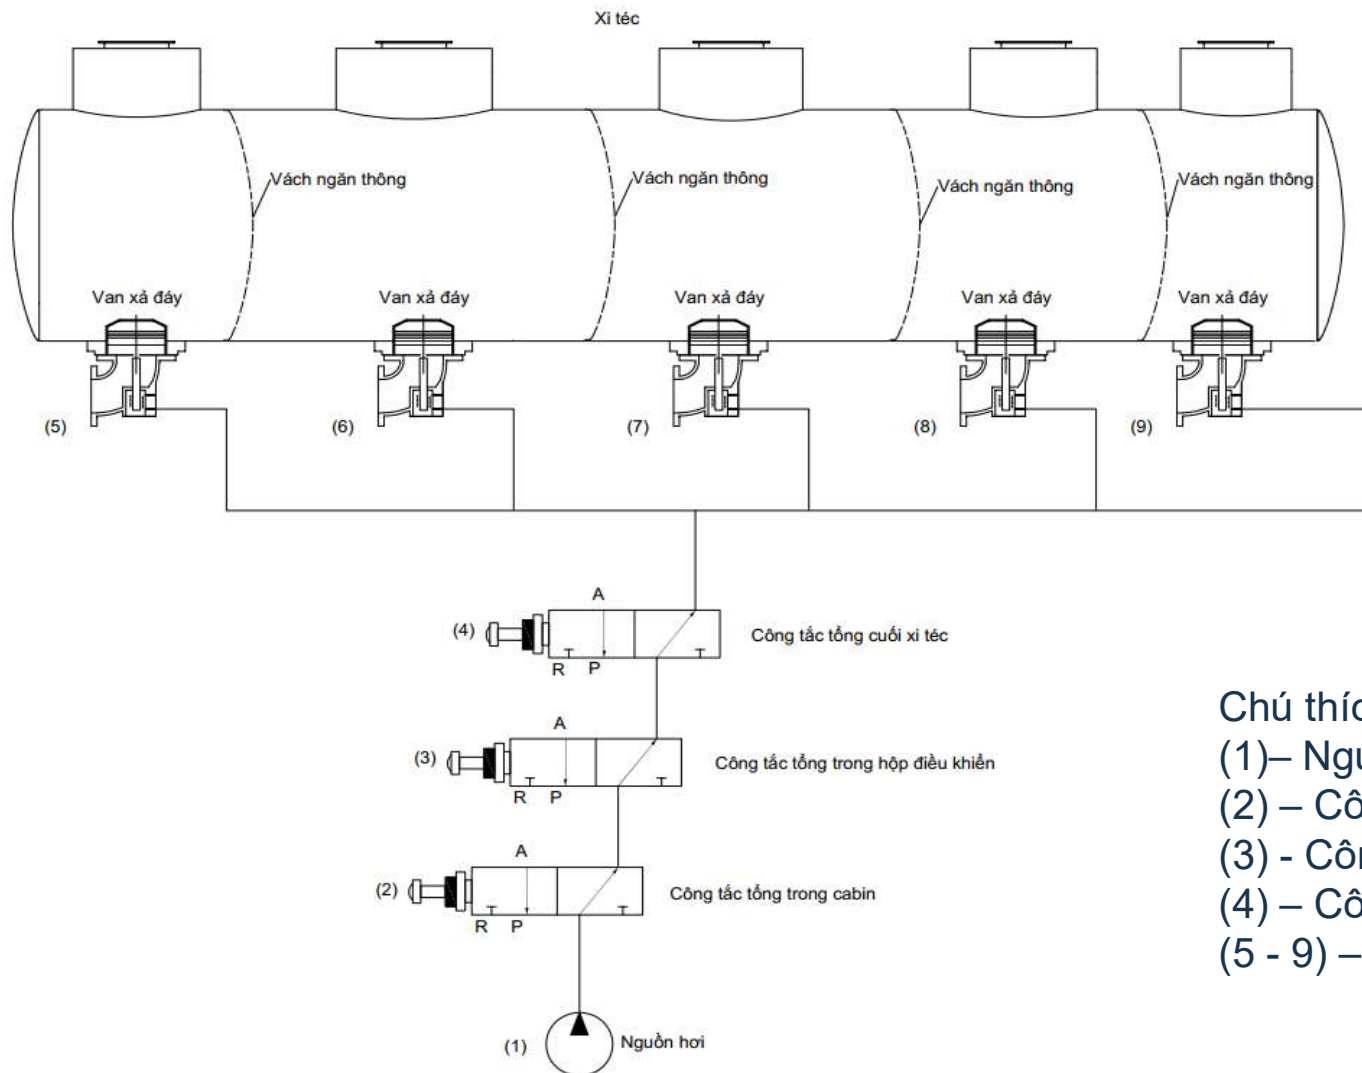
Xi téc

Vách ngăn thông

Vách ngăn thông

Vách ngăn thông

Vách ngăn thông

Van xả đáy

Van xả đáy

Van xả đáy

Van xả đáy

Van xả đáy

(5)

(6)

(7)

(8)

(9)

A

(4)

R P

Công tắc tổng cuối xi téc

A

(3)

R P

Công tắc tổng trong hộp điều khiển

A

(2)

R P

Công tắc tổng trong cabin

(1)

Nguồn hơi

Chú thí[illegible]
(1)– Ng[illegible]
(2) – Cô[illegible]
(3) - Cô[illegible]
(4) – Cô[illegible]
(5 - 9) –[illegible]